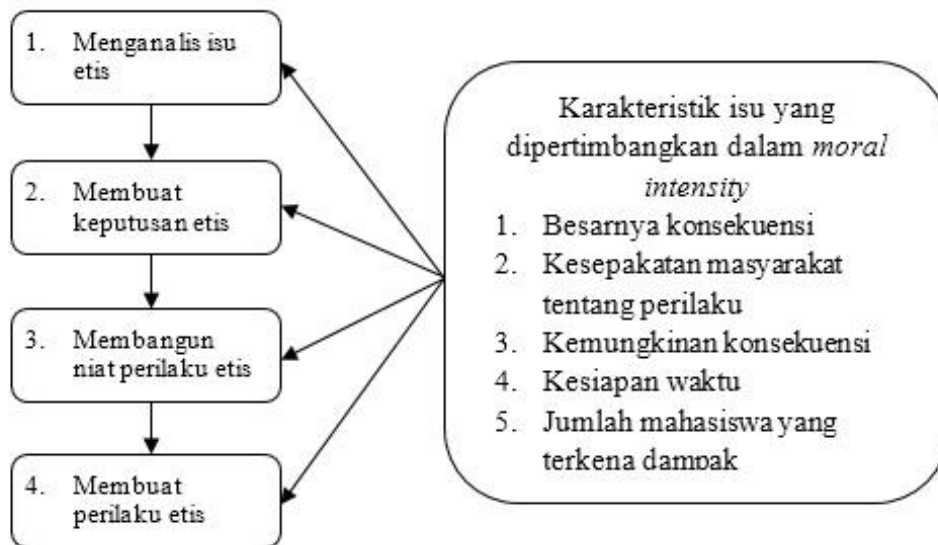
1. Menganalis isu etis

2. Membuat keputusan etis

3. Membangun niat perilaku etis

4. Membuat perilaku etis

Karakteristik isu yang dipertimbangkan dalam *moral intensity*

1. Besarnya konsekuensi
2. Kesepakatan masyarakat tentang perilaku
3. Kemungkinan konsekuensi
4. Kesiapan waktu
5. Jumlah mahasiswa yang terkena dampak